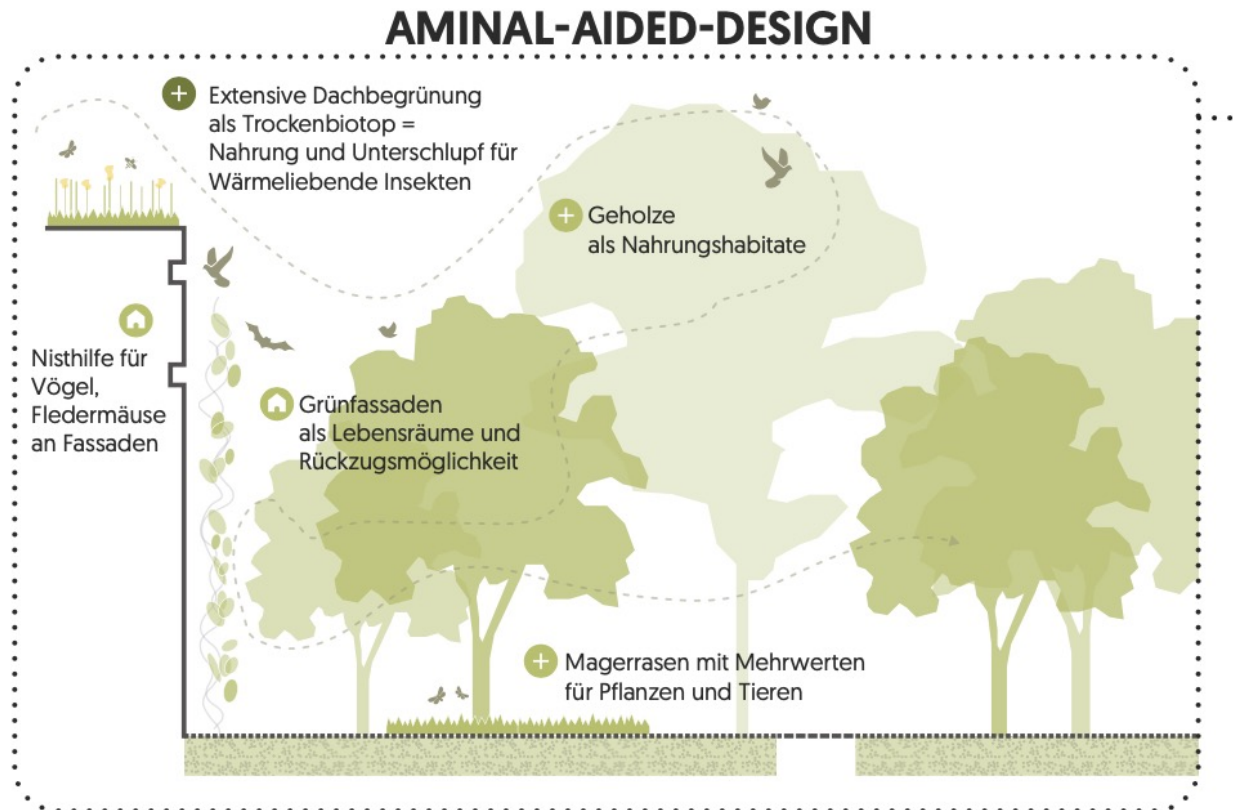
AMINAL-AIDED-DESIGN

Extensive Dachbegrünung als Trockenbiotop = Nahrung und Unterschlupf für Wärmeliebende Insekten

Geholze als Nahrungshabitate

Nisthilfe für Vögel, Fledermäuse an Fassaden

Grünfassaden als Lebensräume und Rückzugsmöglichkeit

Magerrasen mit Mehrwerten für Pflanzen und Tieren